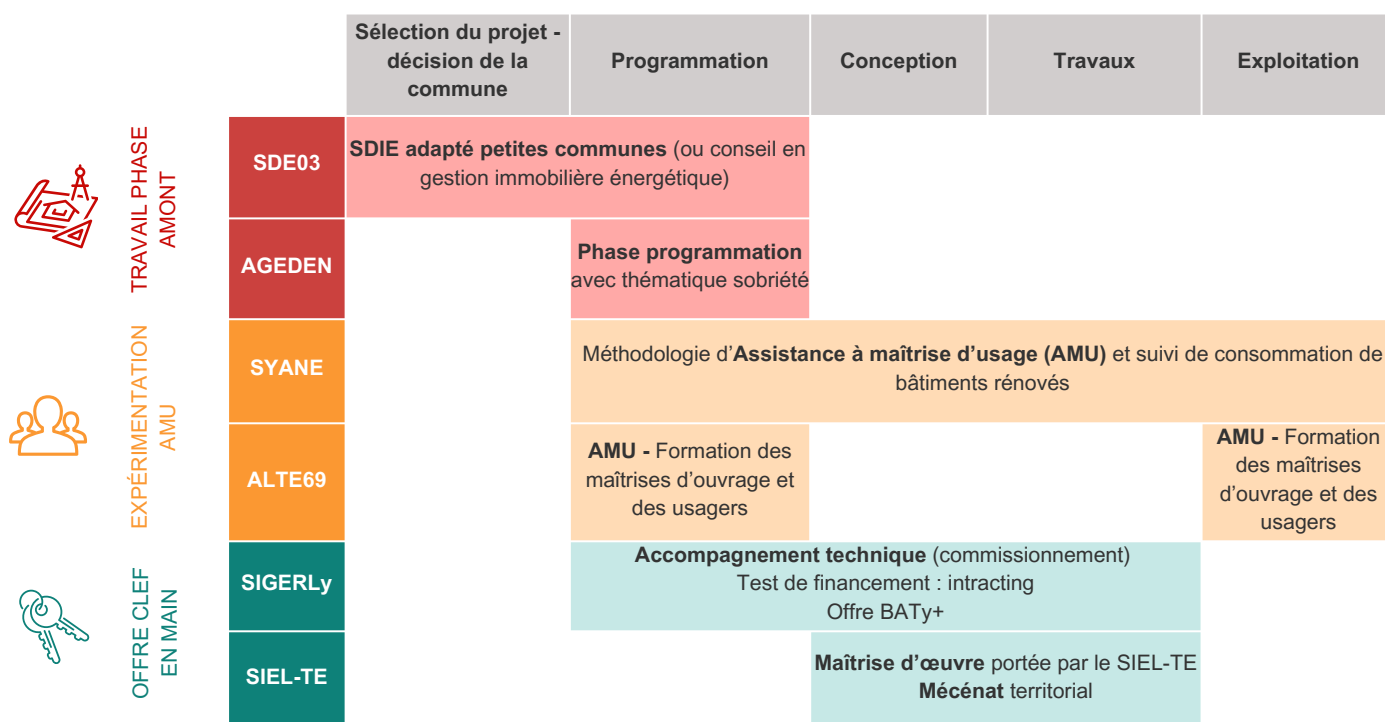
| | | Sélection du projet - décision de la commune | Programmation | Conception | Travaux | Exploitation |
|---|---|---|---|---|---|---|
| TRAVAIL PHASE AMONT | SDE03 | SDIE adapté petites communes (ou conseil en gestion immobilière énergétique) | | | | |
| | AGEDEN | | Phase programmation avec thématique sobriété | | | |
| EXPÉRIMENTATION AMU | SYANE | | Méthodologie d'Assistance à maîtrise d'usage (AMU) et suivi de consommation de bâtiments rénovés | | | |
| | ALTE69 | | AMU - Formation des maîtrises d'ouvrage et des usagers | | | AMU - Formation des maîtrises d'ouvrage et des usagers |
| OFFRE CLEF EN MAIN | SIGERLy | | Accompagnement technique (commissionnement) Test de financement : intracting Offre BATy+ | | | |
| | SIEL-TE | | | Maîtrise d'œuvre portée par le SIEL-TE Mécénat territorial | | |